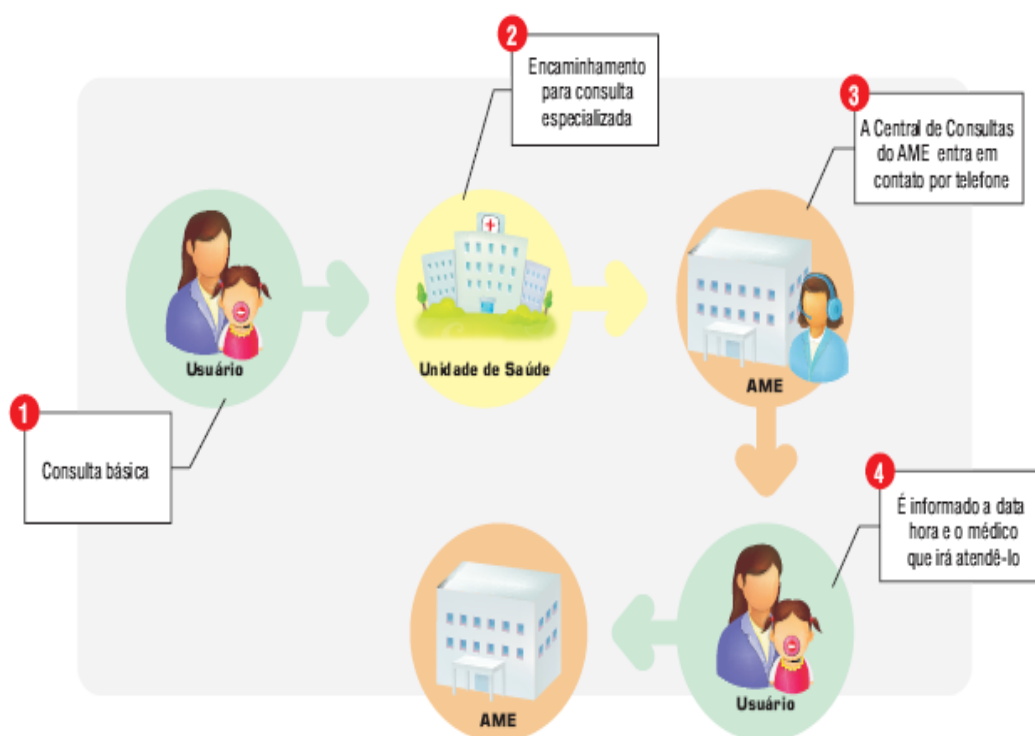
2

Encaminhamento para consulta especializada

3

A Central de Consultas do AME entra em contato por telefone

Usuário

Unidade de Saúde

AME

1

Consulta básica

4

É informado a data hora e o médico que irá atendê-lo

AME

Usuário